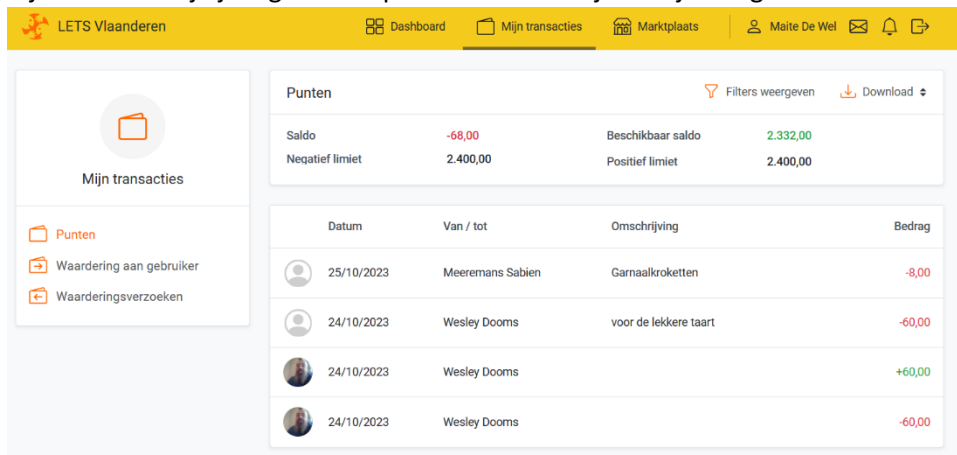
LETS Vlaanderen

Dashboard Mijn transacties Marktplaats Maite De Wel

Mijn transacties

Punten
Waardering aan gebruiker
Waarderingsverzoeken

Punten

Filters weergeven Download

Saldo -68,00
Negatief limiet 2.400,00
Beschikbaar saldo 2.332,00
Positief limiet 2.400,00

| | Datum | Van / tot | Omschrijving | Bedrag |
|---|---|---|---|---|
| | 25/10/2023 | Meeremans Sabien | Garnaalkroketten | -8,00 |
| | 24/10/2023 | Wesley Dooms | voor de lekkere taart | -60,00 |
| | 24/10/2023 | Wesley Dooms | | +60,00 |
| | 24/10/2023 | Wesley Dooms | | -60,00 |